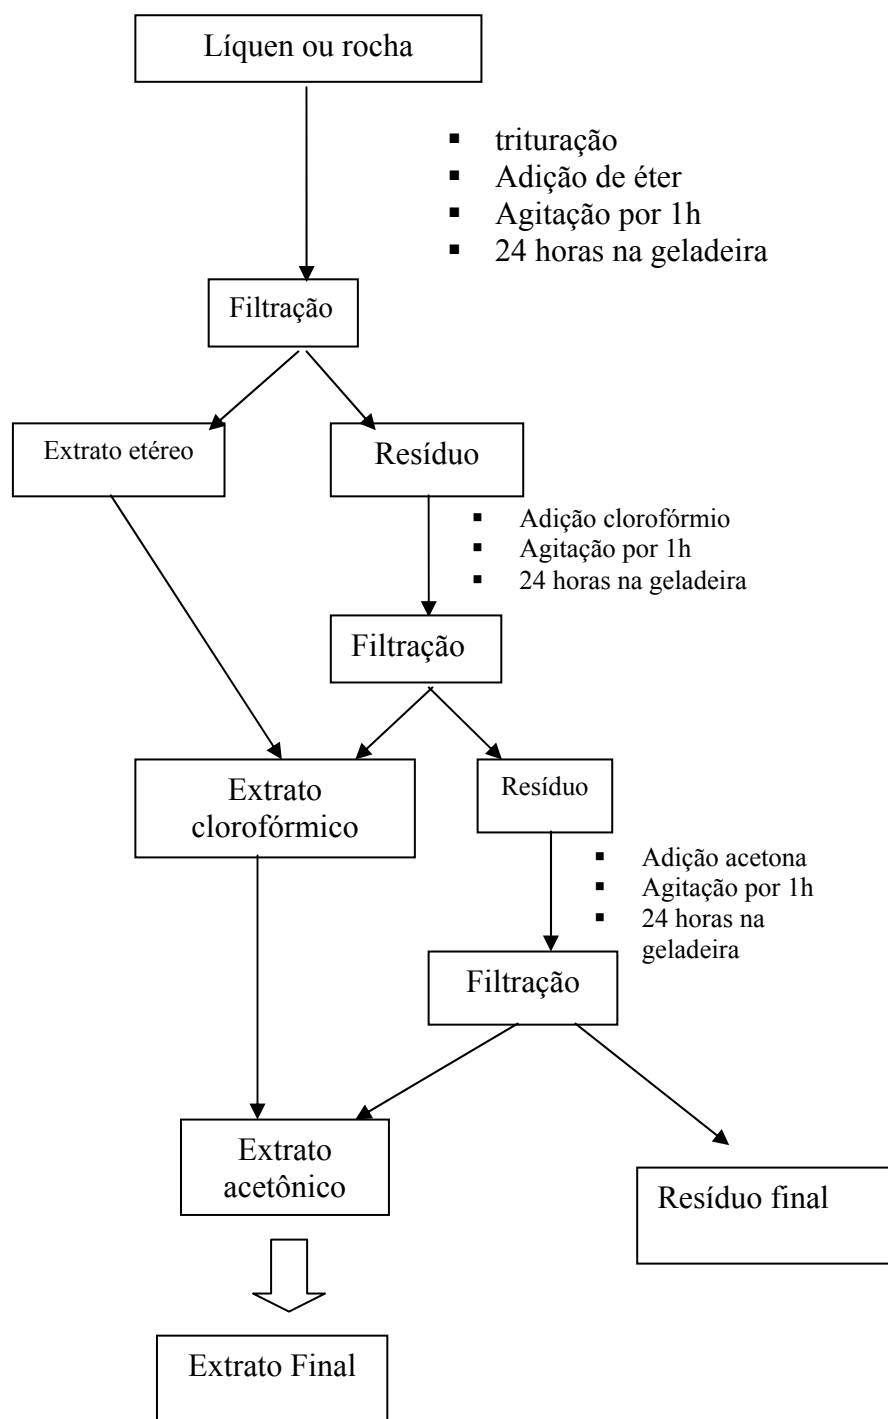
Líquen ou rocha

- trituração
- Adição de éter
- Agitação por 1h
- 24 horas na geladeira

Filtração

Extrato etéreo

Resíduo

- Adição clorofórmio
- Agitação por 1h
- 24 horas na geladeira

Filtração

Extrato clorofórmico

Resíduo

- Adição acetona
- Agitação por 1h
- 24 horas na geladeira

Filtração

Extrato acetônico

Resíduo final

Extrato Final